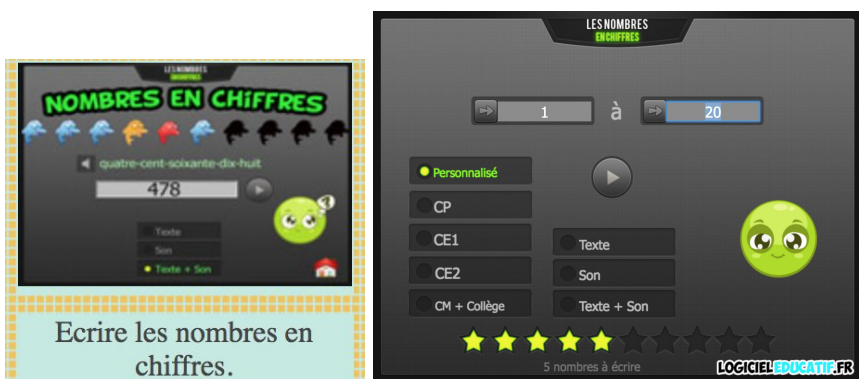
LES NOMBRES EN CHIFFRES

NOMBRES EN CHIFFRES

quatre-cent-soixante-dix-huit

478

Texte

Son

Texte + Son

Ecrire les nombres en chiffres.

LES NOMBRES EN CHIFFRES

1

à

20

Personnalisé

CP

CE1

CE2

CM + Collège

Texte

Son

Texte + Son

5 nombres à écrire

LOGICIELEDUCATIF.FR